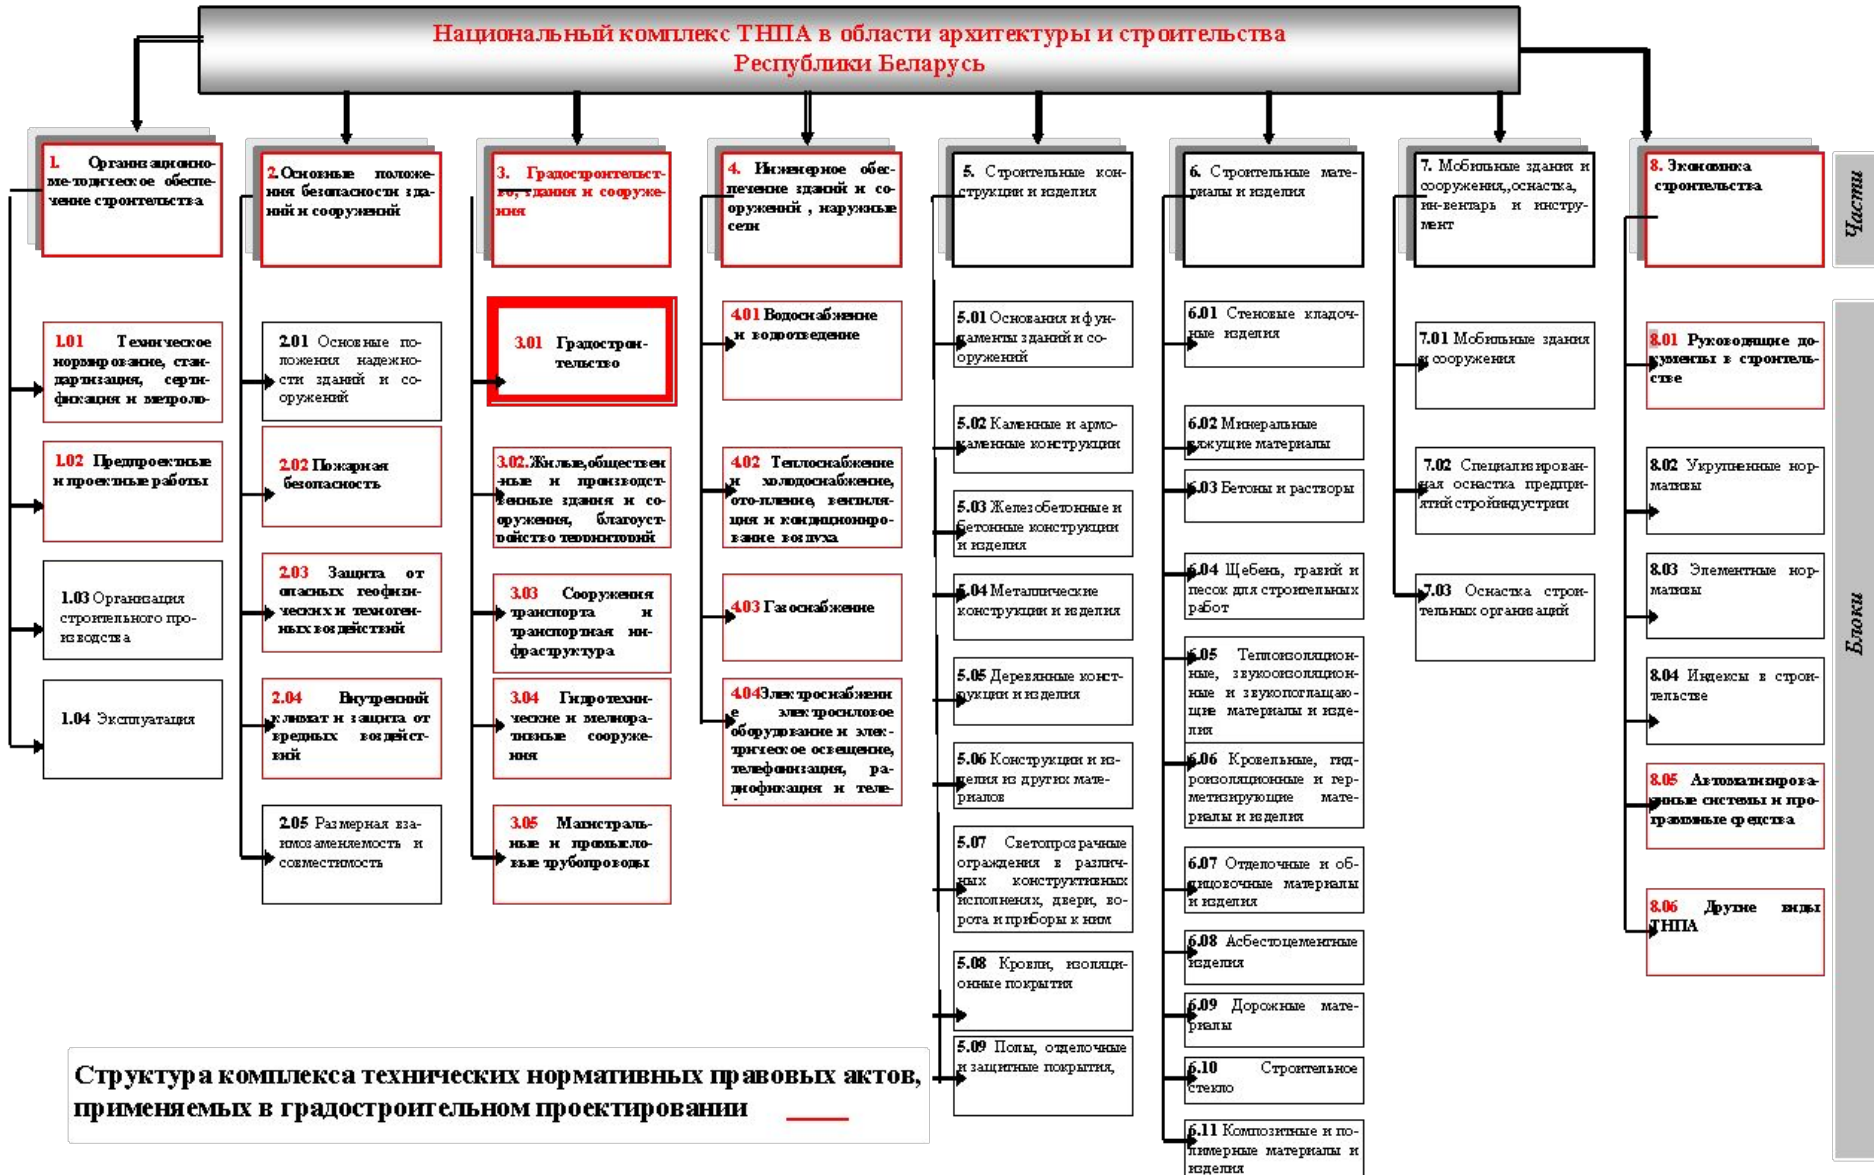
Национальный комплекс ТНПА в области архитектуры и строительства Республики Беларусь

Части

1. Организационно-методическое обеспечение строительства

1.01 Техническое нормирование, стандартизация, сертификация и метроло-

1.02 Предпроектные и проектные работы

1.03 Организация строительного производства

1.04 Эксплуатация

2. Основные положения безопасности зданий и сооружений

2.01 Основные положения надежности зданий и сооружений

2.02 Пожарная безопасность

2.03 Защита от опасных геофизических и техногенных воздействий

2.04 Внутренний климат и защита от вредных воздействий

2.05 Размерная взаимозаменяемость и совместимость

3. Градостроительство, здания и сооружения

3.01 Градостроительство

3.02 Жилые, общественные и производственные здания и сооружения, благоустройство территорий

3.03 Сооружения транспорта и транспортная инфраструктура

3.04 Гидротехнические и мелиоративные сооружения

3.05 Магистральные и промысловые трубопроводы

4. Инженерное обеспечение зданий и сооружений, наружные сети

4.01 Водоснабжение и водоотведение

4.02 Теплоснабжение и холодоснабжение, отопление, вентиляция и кондиционирование воздуха

4.03 Газоснабжение

4.04 Электроснабжение и электросиловое оборудование и электрическое освещение, телефонизация, радиофикация и теле-

5. Строительные конструкции и изделия

5.01 Основания и фундаменты зданий и сооружений

5.02 Каменные и армокаменные конструкции

5.03 Железобетонные и бетонные конструкции и изделия

5.04 Металлические конструкции и изделия

5.05 Деревянные конструкции и изделия

5.06 Конструкции и изделия из других материалов

5.07 Светопрозрачные ограждения в различных конструктивных исполнениях, двери, ворота и приборы к ним

5.08 Кровли, изоляционные покрытия

5.09 Полы, отделочные и защитные покрытия,

6. Строительные материалы и изделия

6.01 Стеновые кладочные изделия

6.02 Минеральные вяжущие материалы

6.03 Бетоны и растворы

6.04 Щебень, гравий и песок для строительных работ

6.05 Теплоизоляционные, звукоизоляционные и звукопоглащающие материалы и изделия

6.06 Кровельные, гидроизоляционные и герметизирующие материалы и изделия

6.07 Отделочные и облицовочные материалы и изделия

6.08 Асбестоцементные изделия

6.09 Дорожные материалы

6.10 Строительное стекло

6.11 Композитные и полимерные материалы и изделия

7. Мобильные здания и сооружения, оснастка, инвентарь и инструмент

7.01 Мобильные здания и сооружения

7.02 Специализированная оснастка предприятий стройиндустрии

7.03 Оснастка строительных организаций

8. Экономика строительства

8.01 Руководящие документы в строительстве

8.02 Укрупненные нормативы

8.03 Элементные нормативы

8.04 Индексы в строительстве

8.05 Автоматизированные системы и программные средства

8.06 Другие виды ТНПА

Блоки

Структура комплекса технических нормативных правовых актов, применяемых в градостроительном проектировании